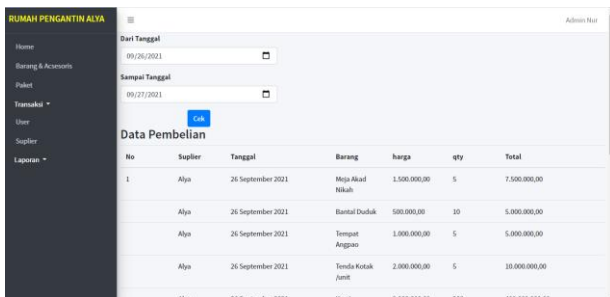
RUMAH PENGANTIN ALYA

Home
Barang & Acsesoris
Paket
Transaksi ▾
User
Suplier
Laporan ▾

≡

Admin Nur

Dari Tanggal
09/26/2021

Sampai Tanggal
09/27/2021

Cek

Data Pembelian

| No | Suplier | Tanggal | Barang | harga | qty | Total |
|---|---|---|---|---|---|---|
| 1 | Alya | 26 September 2021 | Meja Akad Nikah | 1.500.000,00 | 5 | 7.500.000,00 |
| | Alya | 26 September 2021 | Bantal Duduk | 500.000,00 | 10 | 5.000.000,00 |
| | Alya | 26 September 2021 | Tempat Angpao | 1.000.000,00 | 5 | 5.000.000,00 |
| | Alya | 26 September 2021 | Tenda Kotak /unit | 2.000.000,00 | 5 | 10.000.000,00 |
| | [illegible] | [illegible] | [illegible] | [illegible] | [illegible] | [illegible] |